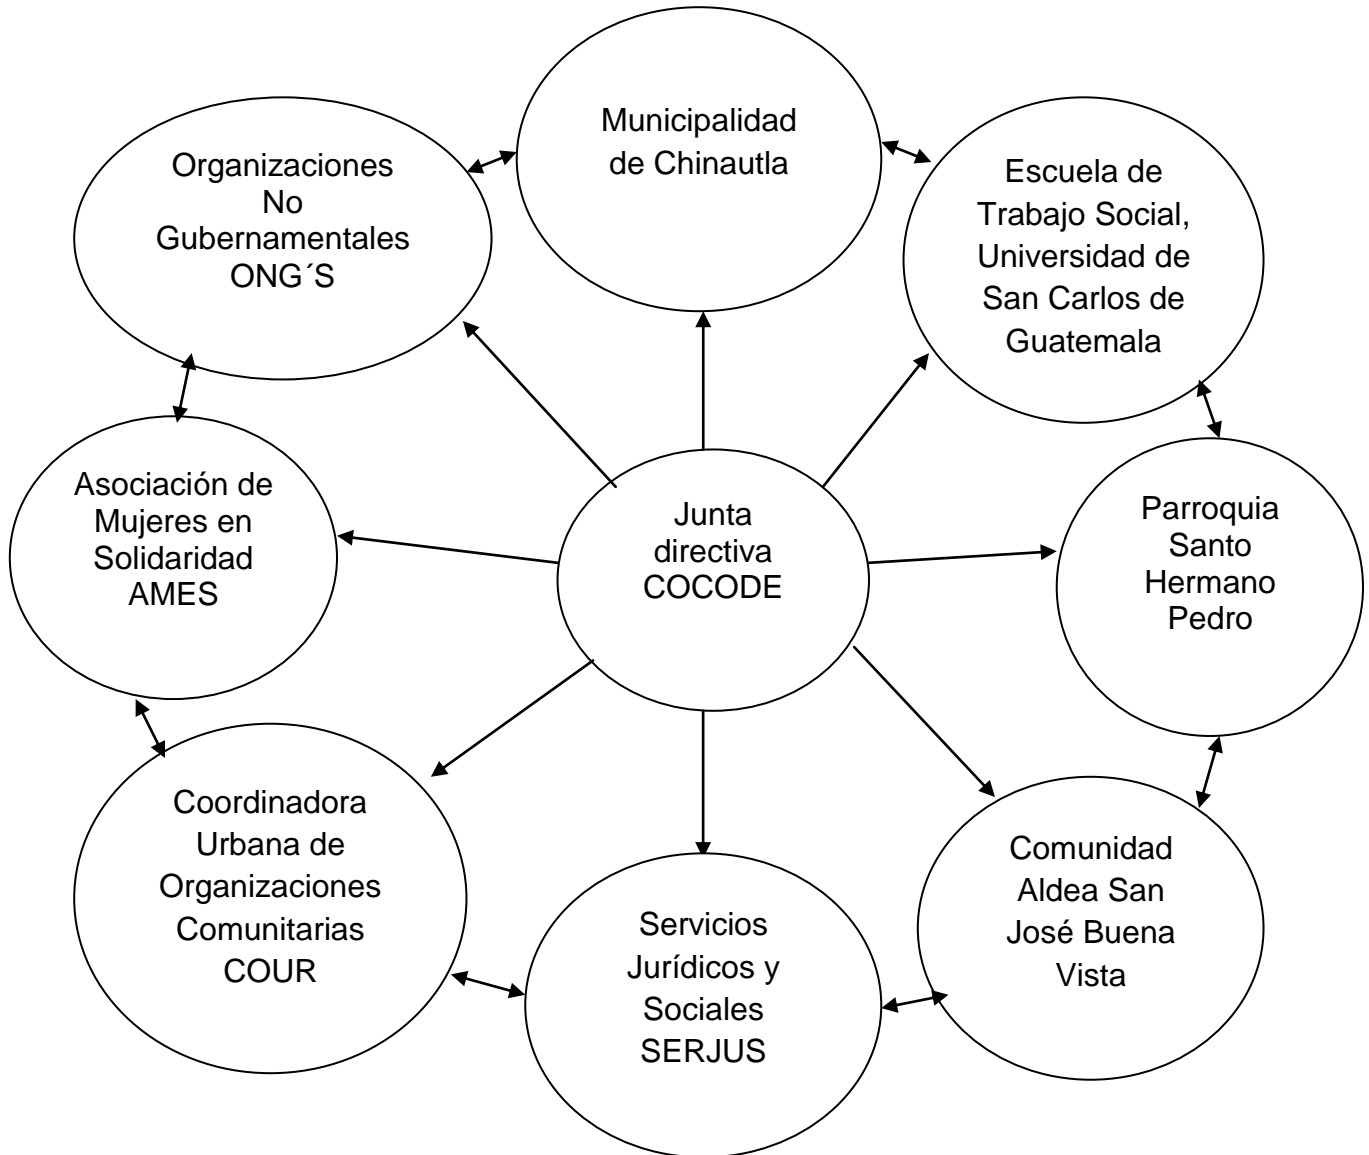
Municipalidad de Chinautla

Organizaciones No Gubernamentales ONG´S

Escuela de Trabajo Social, Universidad de San Carlos de Guatemala

Asociación de Mujeres en Solidaridad AMES

Junta directiva COCODE

Parroquia Santo Hermano Pedro

Coordinadora Urbana de Organizaciones Comunitarias COUR

Servicios Jurídicos y Sociales SERJUS

Comunidad Aldea San José Buena Vista